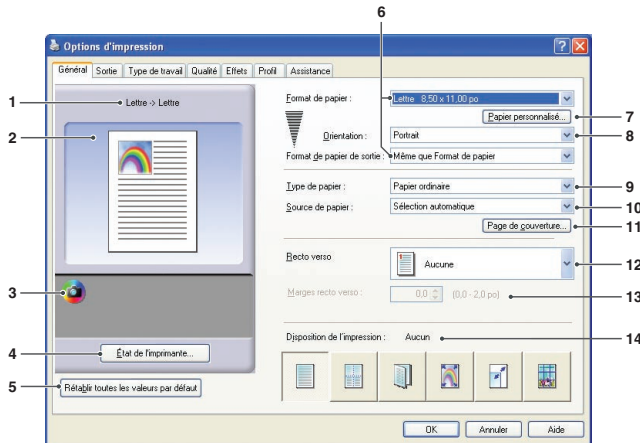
6

Options d'impression

Général | Sortie | Type de travail | Qualité | Effets | Profil | Assistance

1
Lettre -> Lettre

2

3

4
État de l'imprimante...

5
Rétablir toutes les valeurs par défaut

Format de papier : Lettre 8,50 x 11,00 po
Papier personnalisé... 7
Orientation : Portrait 8
Format de papier de sortie : Même que Format de papier

Type de papier : Papier ordinaire 9
Source de papier : Sélection automatique 10
Page de couverture... 11

Recto verso Aucune 12

Marges recto verso : 0,0 (0,0 - 2,0 po) 13

Disposition de l'impression : Aucun 14

OK Annuler Aide